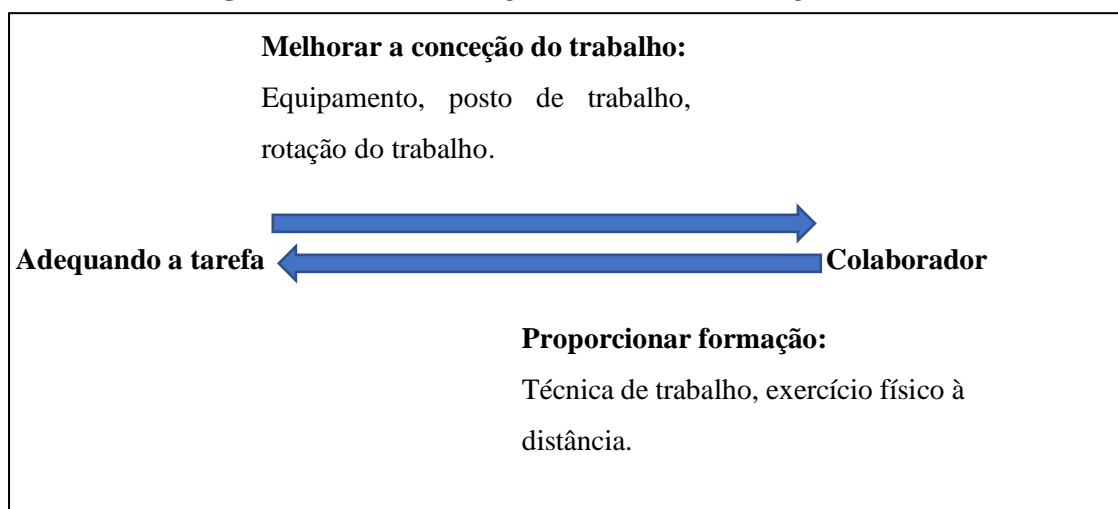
**Melhorar a conceção do trabalho:**
Equipamento, posto de trabalho, rotação do trabalho.

**Adequando a tarefa** **Colaborador**

**Proporcionar formação:**
Técnica de trabalho, exercício físico à distância.